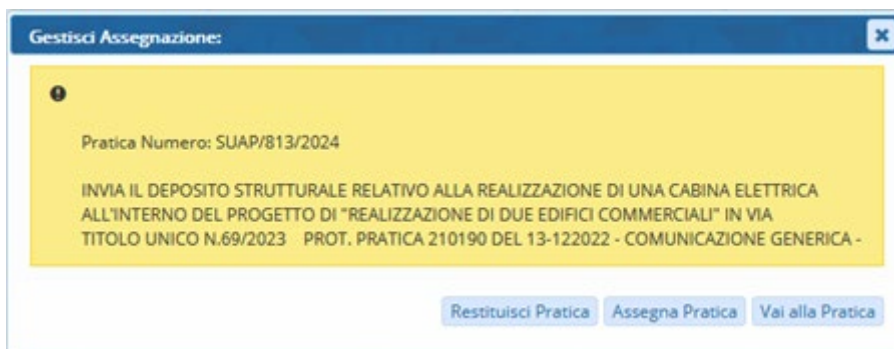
Gestisci Assegnazione:

Pratica Numero: SUAP/813/2024

INVIA IL DEPOSITO STRUTTURALE RELATIVO ALLA REALIZZAZIONE DI UNA CABINA ELETTRICA ALL'INTERNO DEL PROGETTO DI "REALIZZAZIONE DI DUE EDIFICI COMMERCIALI" IN VIA TITOLO UNICO N.69/2023 PROT. PRATICA 210190 DEL 13-122022 - COMUNICAZIONE GENERICA -

Restituisci Pratica Assegna Pratica Vai alla Pratica